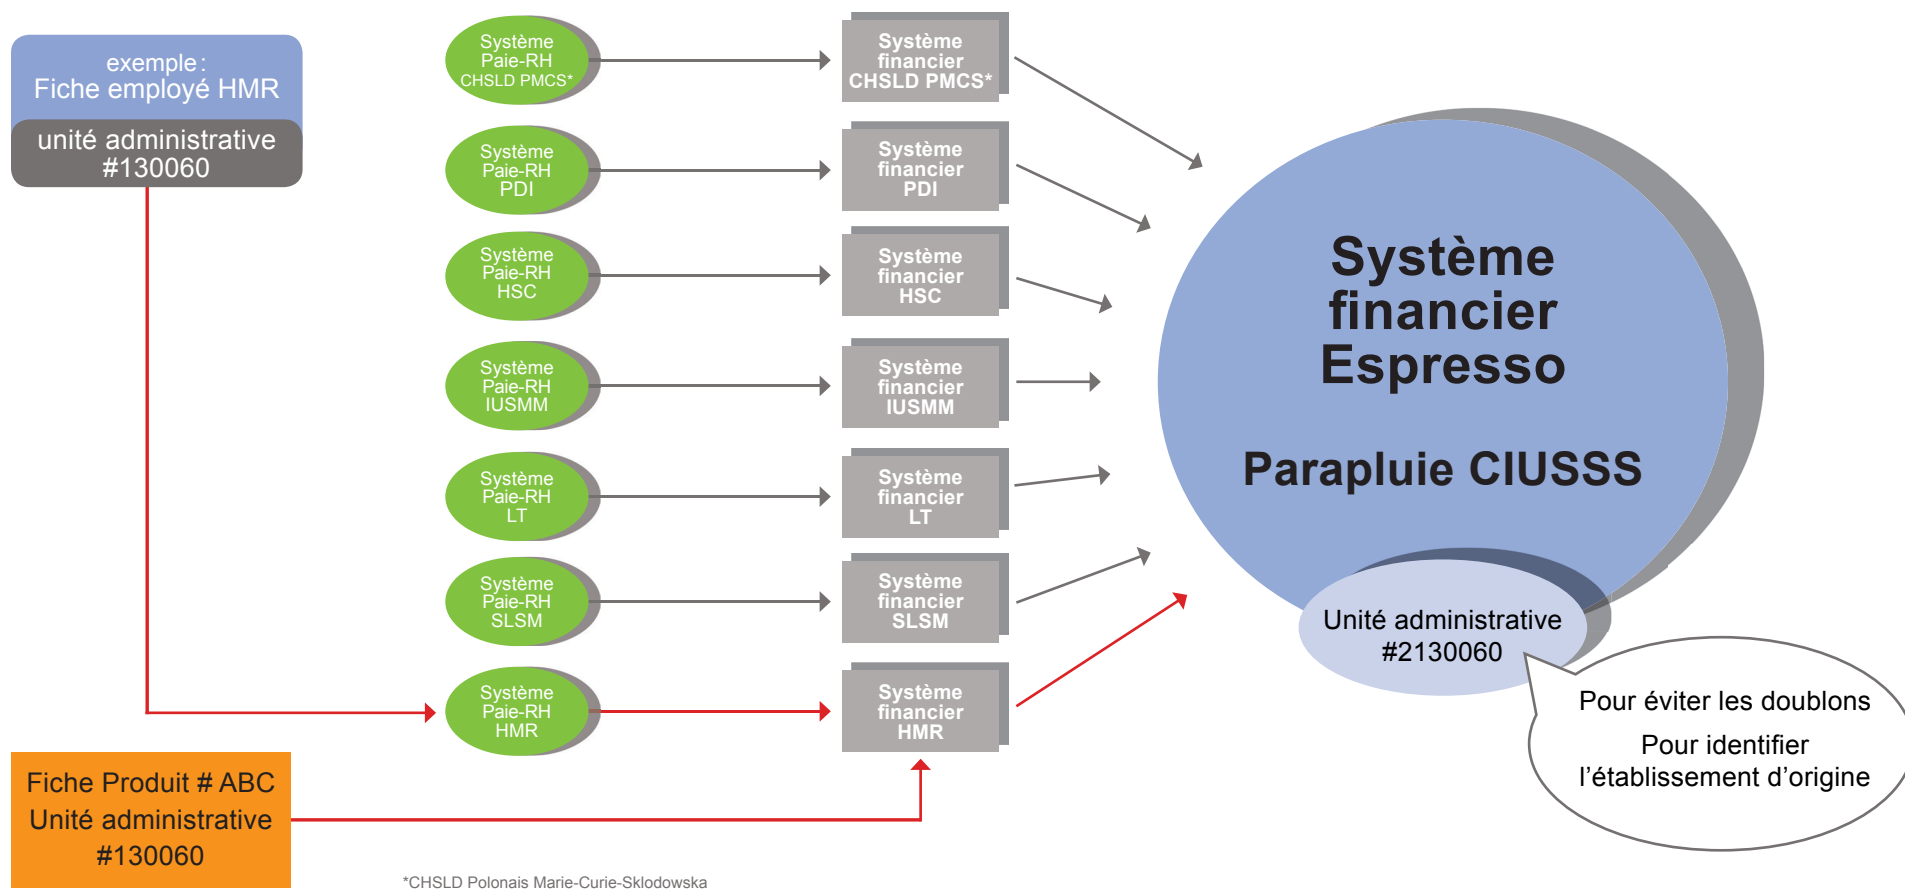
exemple :
Fiche employé HMR

unité administrative
#130060

Système Paie-RH CHSLD PMCS*

Système financier CHSLD PMCS*

Système Paie-RH PDI

Système financier PDI

Système Paie-RH HSC

Système financier HSC

Système Paie-RH IUSMM

Système financier IUSMM

Système Paie-RH LT

Système financier LT

Système Paie-RH SLSM

Système financier SLSM

Système Paie-RH HMR

Système financier HMR

Système financier Espresso

Parapluie CIUSSS

Unité administrative
#2130060

Pour éviter les doublons

Pour identifier l’établissement d’origine

Fiche Produit # ABC
Unité administrative
#130060

*CHSLD Polonais Marie-Curie-Sklodowska